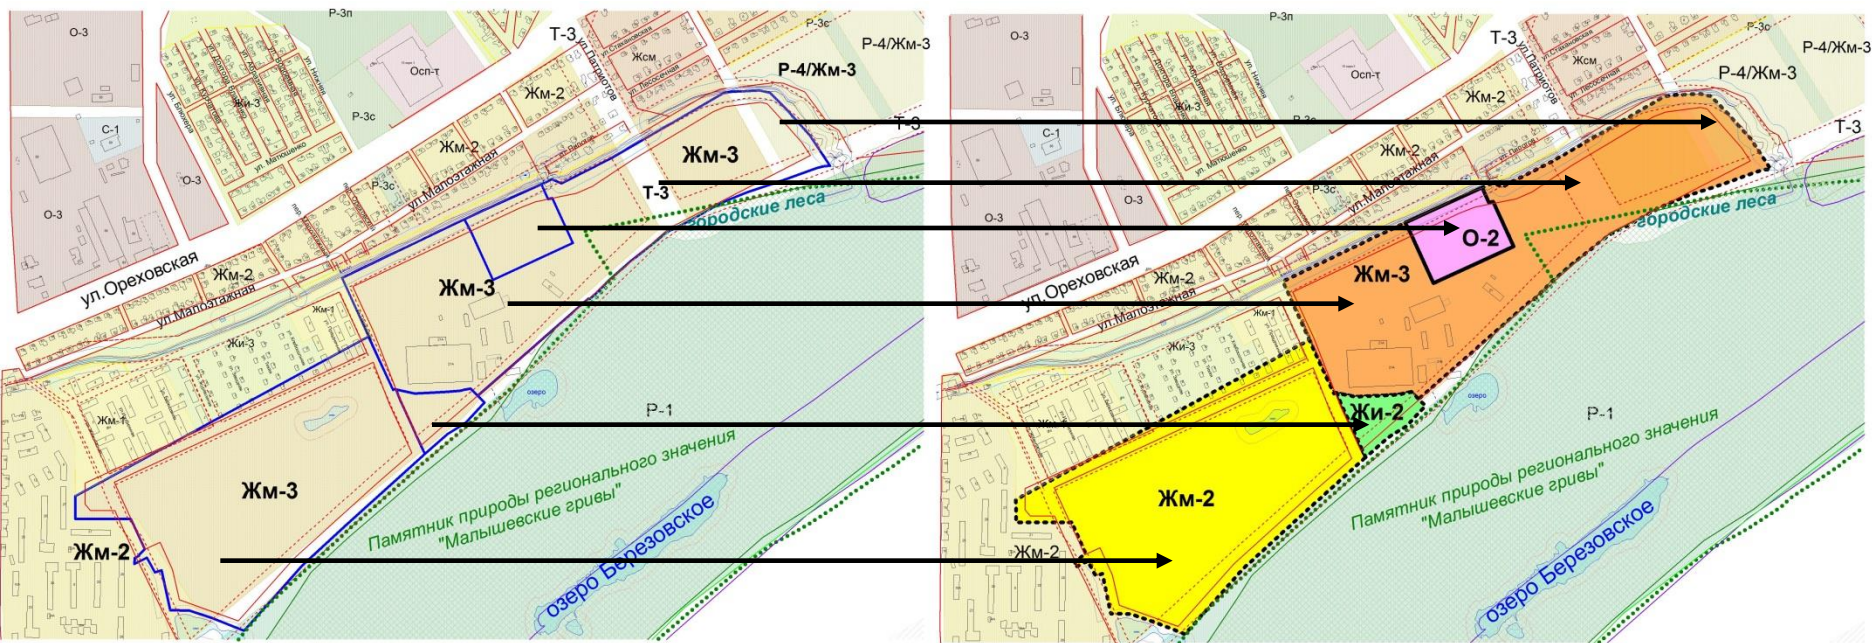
Р-3п
О-3
Т-3
ул. Патриотов
Р-3с
Р-4/Жм-3
Осп-т
Жсм
ул. Лесосечная
Р-4/Жм-3
Жи-3
Жм-2
С-1
ул. Бекмаева
Р-3с
Т-3
Жм-3
ул. Малоэтажная
Жм-2
О-3
О-3
Р-3с
Т-3
городские леса
ул. Ореховская
Жм-2
Жм-3
ул. Малоэтажная
Жм-1
Жи-3
озеро
Р-1
Жм-1
Жм-3
Памятник природы регионального значения "Малышевские гривы"
Жм-2
озеро Березовское

Р-3п
О-3
Т-3
ул. Патриотов
Р-3с
Р-4/Жм-3
Осп-т
Жсм
Р-4/Жм-3
Жи-3
Жм-2
С-1
Т-3
Жм-2
О-3
О-3
Р-3с
О-2
городские леса
ул. Ореховская
Жм-2
Жм-3
ул. Малоэтажная
Жм-1
Жи-3
Жи-2
озеро
Р-1
Жм-2
Памятник природы регионального значения "Малышевские гривы"
Жм-2
озеро Березовское